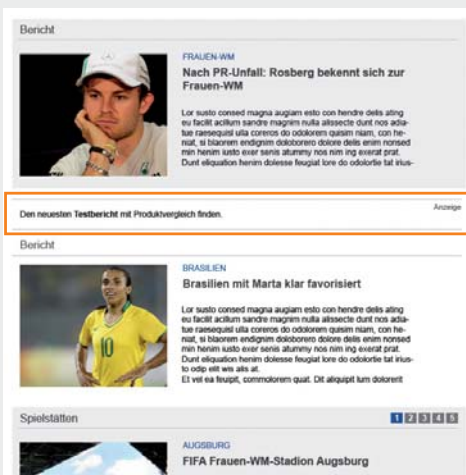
Bericht

FRAUEN-WM

Nach PR-Unfall: Rosberg bekennt sich zur Frauen-WM

Lor susto consed magna augiam esto con hendre delis ating eu facilit acillum sandre magnim nulla alissecte dunt nos adiatue raesequisl ulla coreros do odolorem quisim niam, con heniat, si blaorem endignim doloborero dolore delis enim nonsed min henim iusto exer senis atummy nos nim ing exerat prat. Dunt eliquation henim dolesse feugiat lore do odolortie tat irius-

Den neuesten **Testbericht** mit Produktvergleich finden.

Anzeige

Bericht

BRASILIEN

Brasilien mit Marta klar favorisiert

Lor susto consed magna augiam esto con hendre delis ating eu facilit acillum sandre magnim nulla alissecte dunt nos adiatue raesequisl ulla coreros do odolorem quisim niam, con heniat, si blaorem endignim doloborero dolore delis enim nonsed min henim iusto exer senis atummy nos nim ing exerat prat. Dunt eliquation henim dolesse feugiat lore do odolortie tat iriusto odip elit wis alis at.
Et vel ea feuipit, commolorem quat. Dit aliquipit lum dolorerit

Spielstätten

1 2 3 4 5

AUGSBURG

FIFA Frauen-WM-Stadion Augsburg